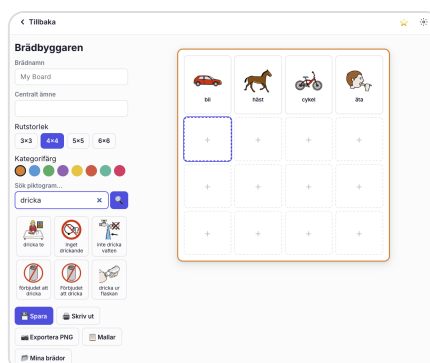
< Tillbaka

Brädbyggaren

Brädnamn

My Board

Centralt ämne

Rutstorlek

3×3 4×4 5×5 6×6

Kategorifärg

Sök piktogram...

dricka

dricka te

Inget drickande

inte dricka vatten

förbjudet att dricka

Förbjudet att dricka

dricka ur flaskan

Spara

Skriv ut

Exportera PNG

Mallar

Mina brädor

bil

häst

cykel

äta

+ + + +
+ + + +
+ + + +